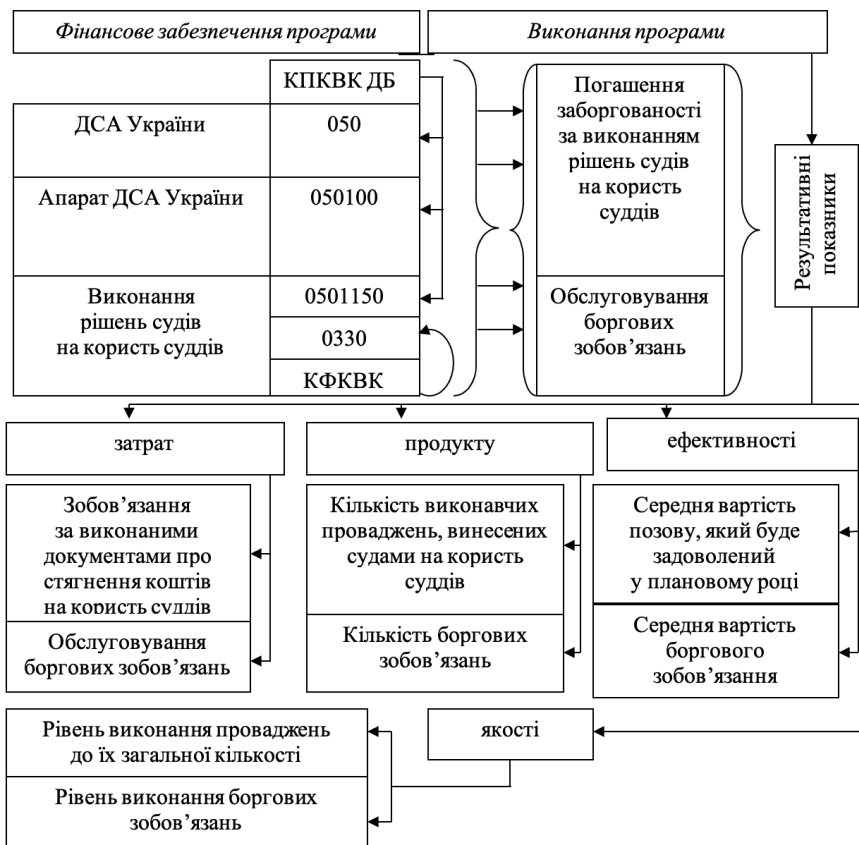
Фінансове забезпечення програми

Виконання програми

| | КПКВК ДБ |
|---|---|
| ДСА України | 050 |
| Апарат ДСА України | 050100 |
| Виконання рішень судів на користь суддів | 0501150 |
| | 0330 |
| | КФКВК |

Погашення заборгованості за виконанням рішень судів на користь суддів

Обслуговування боргових зобов'язань

Результативні показники

затрат

продукту

ефективності

Зобов'язання за виконаними документами про стягнення коштів на користь суддів

Обслуговування боргових зобов'язань

Кількість виконавчих проваджень, винесених судами на користь суддів

Кількість боргових зобов'язань

Середня вартість позову, який буде задоволений у плановому році

Середня вартість боргового зобов'язання

Рівень виконання проваджень до їх загальної кількості

Рівень виконання боргових зобов'язань

якості